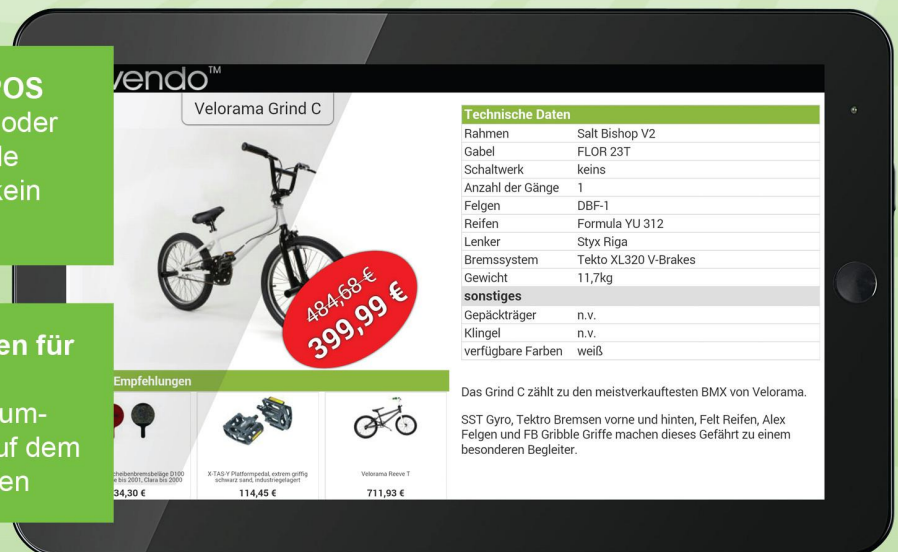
os
oder
le
ein

en für

um-
uf dem
en

vendo™

Velorama Grind C

484,68 €
399,99 €

| Technische Daten | |
|---|---|
| Rahmen | Salt Bishop V2 |
| Gabel | FLOR 23T |
| Schaltwerk | keins |
| Anzahl der Gänge | 1 |
| Felgen | DBF-1 |
| Reifen | Formula YU 312 |
| Lenker | Styx Riga |
| Bremssystem | Tekto XL320 V-Brakes |
| Gewicht | 11,7kg |
| sonstiges | |
| Gepäckträger | n.v. |
| Klingel | n.v. |
| verfügbare Farben | weiß |

Empfehlungen

Scheibenbremsbeläge D100 e bis 2001, Clara bis 2000
34,30 €

X-TAS-Y Plattformpedal, extrem griffig schwarz sand, industriegelagert
114,45 €

Velorama Reeve T
711,93 €

Das Grind C zählt zu den meistverkauftesten BMX von Velorama.

SST Gyro, Tektro Bremsen vorne und hinten, Felt Reifen, Alex Felgen und FB Gribble Griffe machen dieses Gefährt zu einem besonderen Begleiter.